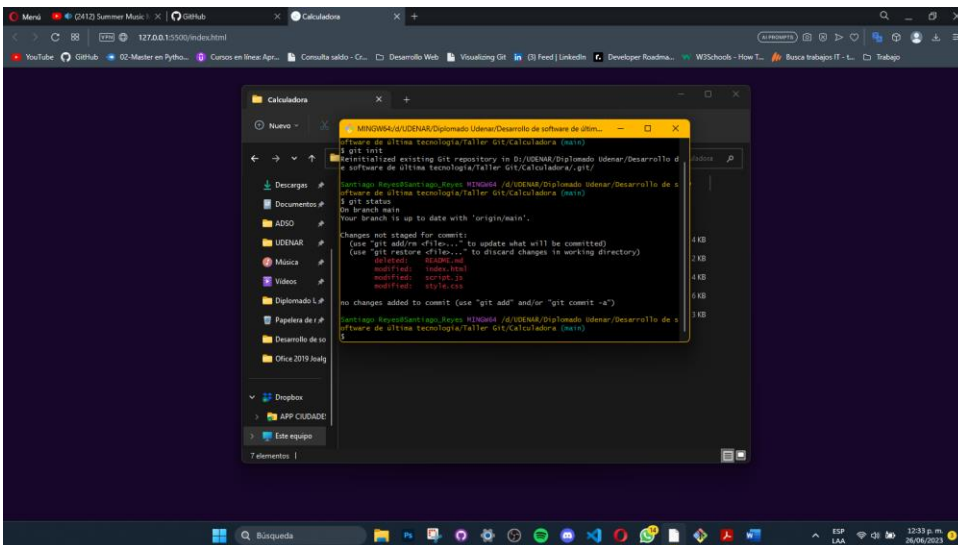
Menú (2412) Summer Music I × GitHub × Calculadora × +

127.0.0.1:5500/index.html

YouTube GitHub 02-Master en Pytho... Cursos en línea: Apr... Consulta saldo - Cr... Desarrollo Web Visualizing Git (3) Feed | LinkedIn Developer Roadma... W3Schools - How T... Busca trabajos IT - t... Trabajo

Calculadora × +

Nuevo

Descargas
Documentos
ADSO
UDENAR
Música
Videos
Diplomado L
Papelera de r
Desarrollo de so
Office 2019 Joalg

Dropbox
APP CIUDADE
Este equipo

7 elementos |

4 KB
2 KB
4 KB
6 KB
3 KB

MINGW64:/d/UDENAR/Diplomado Udenar/Desarrollo de software de últim...

oftware de última tecnologia/Taller Git/Calculadora (main)
$ git init
Reinitialized existing Git repository in D:/UDENAR/Diplomado Udenar/Desarrollo de software de última tecnologia/Taller Git/Calculadora/.git/

Santiago Reyes@Santiago_Reyes MINGW64 /d/UDENAR/Diplomado Udenar/Desarrollo de software de última tecnologia/Taller Git/Calculadora (main)
$ git status
On branch main
Your branch is up to date with 'origin/main'.

Changes not staged for commit:
  (use "git add/rm <file>..." to update what will be committed)
  (use "git restore <file>..." to discard changes in working directory)
        deleted:    README.md
        modified:   index.html
        modified:   script.js
        modified:   style.css

no changes added to commit (use "git add" and/or "git commit -a")

Santiago Reyes@Santiago_Reyes MINGW64 /d/UDENAR/Diplomado Udenar/Desarrollo de software de última tecnologia/Taller Git/Calculadora (main)
$

Búsqueda

ESP LAA 12:33 p. m. 26/06/2023